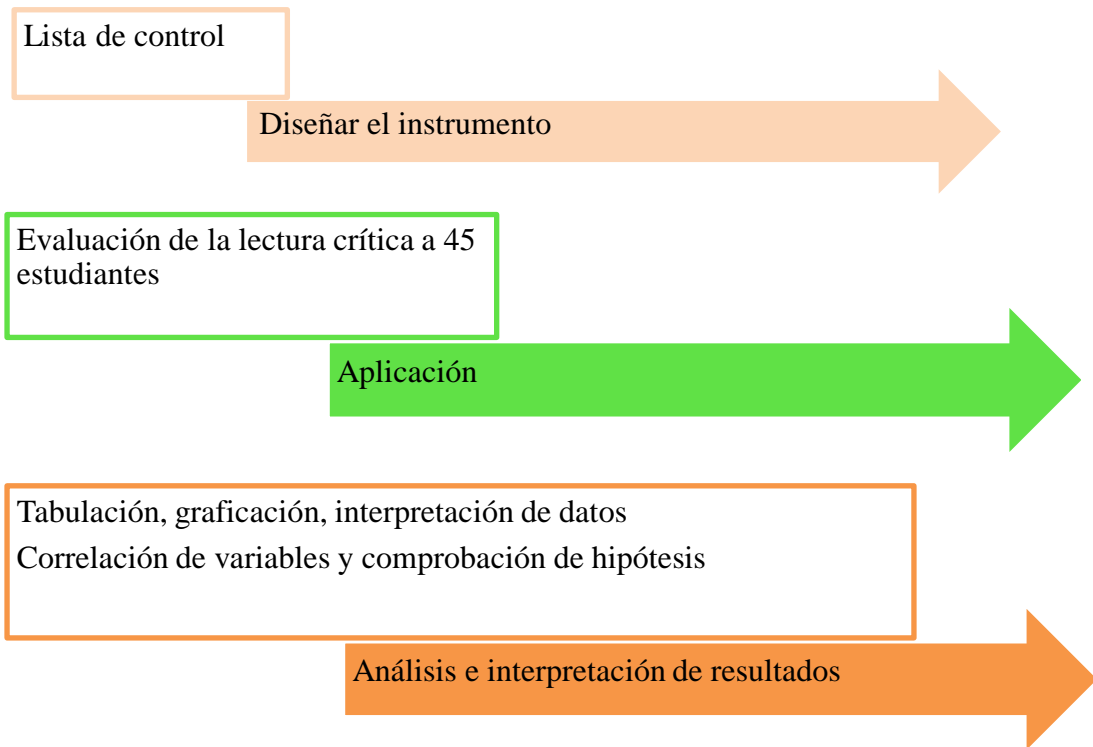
Lista de control

Diseñar el instrumento

Evaluación de la lectura crítica a 45 estudiantes

Aplicación

Tabulación, graficación, interpretación de datos
Correlación de variables y comprobación de hipótesis

Análisis e interpretación de resultados